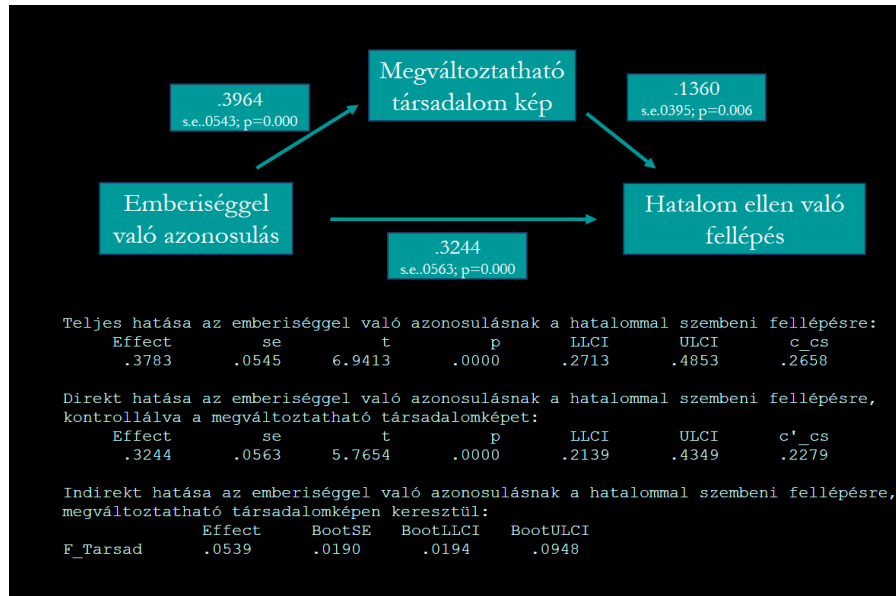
Megváltoztatható társadalom kép

.3964
s.e..0543; p=0.000

.1360
s.e.0395; p=0.006

Emberiséggel való azonosulás

Hatalom ellen való fellépés

.3244
s.e..0563; p=0.000

Teljes hatása az emberiséggel való azonosulásnak a hatalommal szembeni fellépésre:

| Effect | se | t | p | LLCI | ULCI | c_cs |
|---|---|---|---|---|---|---|
| .3783 | .0545 | 6.9413 | .0000 | .2713 | .4853 | .2658 |

Direkt hatása az emberiséggel való azonosulásnak a hatalommal szembeni fellépésre, kontrollálva a megváltoztatható társadalomképet:

| Effect | se | t | p | LLCI | ULCI | c'_cs |
|---|---|---|---|---|---|---|
| .3244 | .0563 | 5.7654 | .0000 | .2139 | .4349 | .2279 |

Indirekt hatása az emberiséggel való azonosulásnak a hatalommal szembeni fellépésre, megváltoztatható társadalomképen keresztül:

| | Effect | BootSE | BootLLCI | BootULCI |
|---|---|---|---|---|
| F_Tarsad | .0539 | .0190 | .0194 | .0948 |